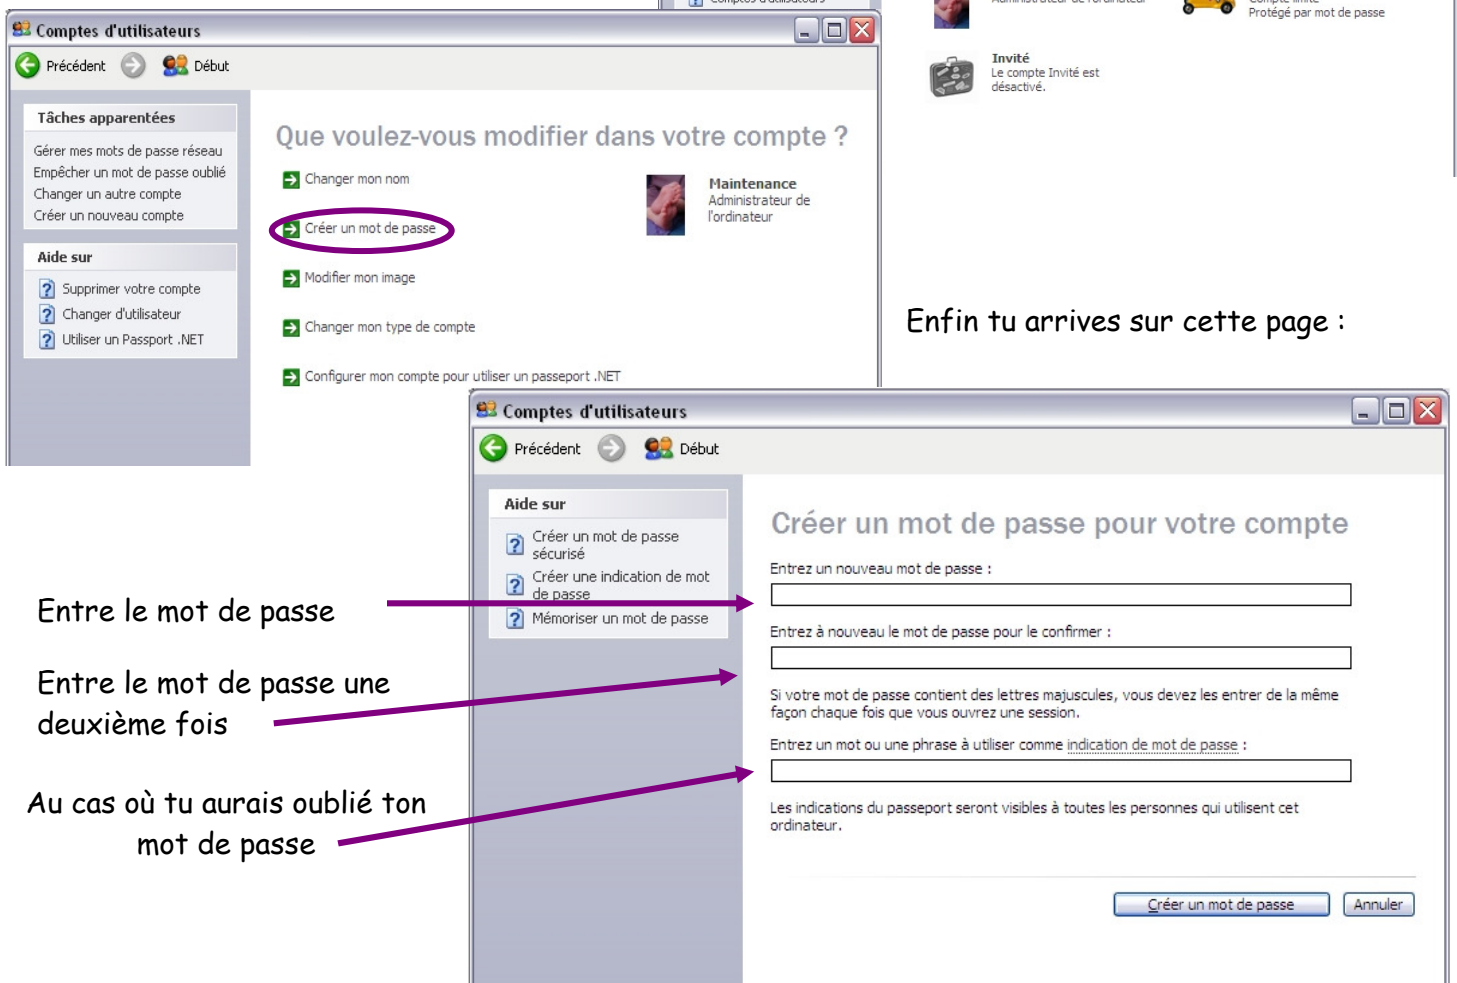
Comptes d'utilisateurs

Précédent Début

Tâches apparentées

Gérer mes mots de passe réseau
Empêcher un mot de passe oublié
Changer un autre compte
Créer un nouveau compte

Aide sur

Supprimer votre compte
Changer d'utilisateur
Utiliser un Passport .NET

Que voulez-vous modifier dans votre compte ?

Changer mon nom

Créer un mot de passe

Modifier mon image

Changer mon type de compte

Configurer mon compte pour utiliser un passeport .NET

Maintenance
Administrateur de l'ordinateur

Protégé par mot de passe

Invité
Le compte Invité est désactivé.

Enfin tu arrives sur cette page :

Comptes d'utilisateurs

Précédent Début

Aide sur

Créer un mot de passe sécurisé
Créer une indication de mot de passe
Mémoriser un mot de passe

Créer un mot de passe pour votre compte

Entrez un nouveau mot de passe :

Entrez à nouveau le mot de passe pour le confirmer :

Si votre mot de passe contient des lettres majuscules, vous devez les entrer de la même façon chaque fois que vous ouvrez une session.

Entrez un mot ou une phrase à utiliser comme indication de mot de passe :

Les indications du passeport seront visibles à toutes les personnes qui utilisent cet ordinateur.

Créer un mot de passe Annuler

Entre le mot de passe

Entre le mot de passe une deuxième fois

Au cas où tu aurais oublié ton mot de passe